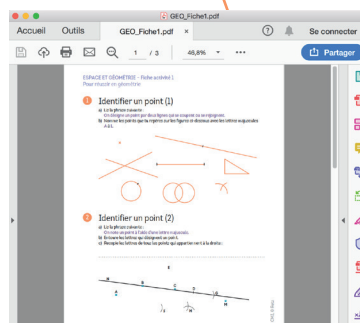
GEO_Fiche1.pdf

Accueil Outils GEO_Fiche1.pdf ×

? Se connecter

1 / 3 48,8% •••

Partager

ESPACE ET GÉOMÉTRIE · Fiche activité 1
Pour réussir en géométrie

1 Identifier un point (1)

a) Lis la phrase suivante :
On désigne un point par deux lignes qui se coupent ou se rejoignent.
b) Trace sur les points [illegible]

2 Identifier un point (2)

a) Lis la phrase suivante :
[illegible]
b) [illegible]
c) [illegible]